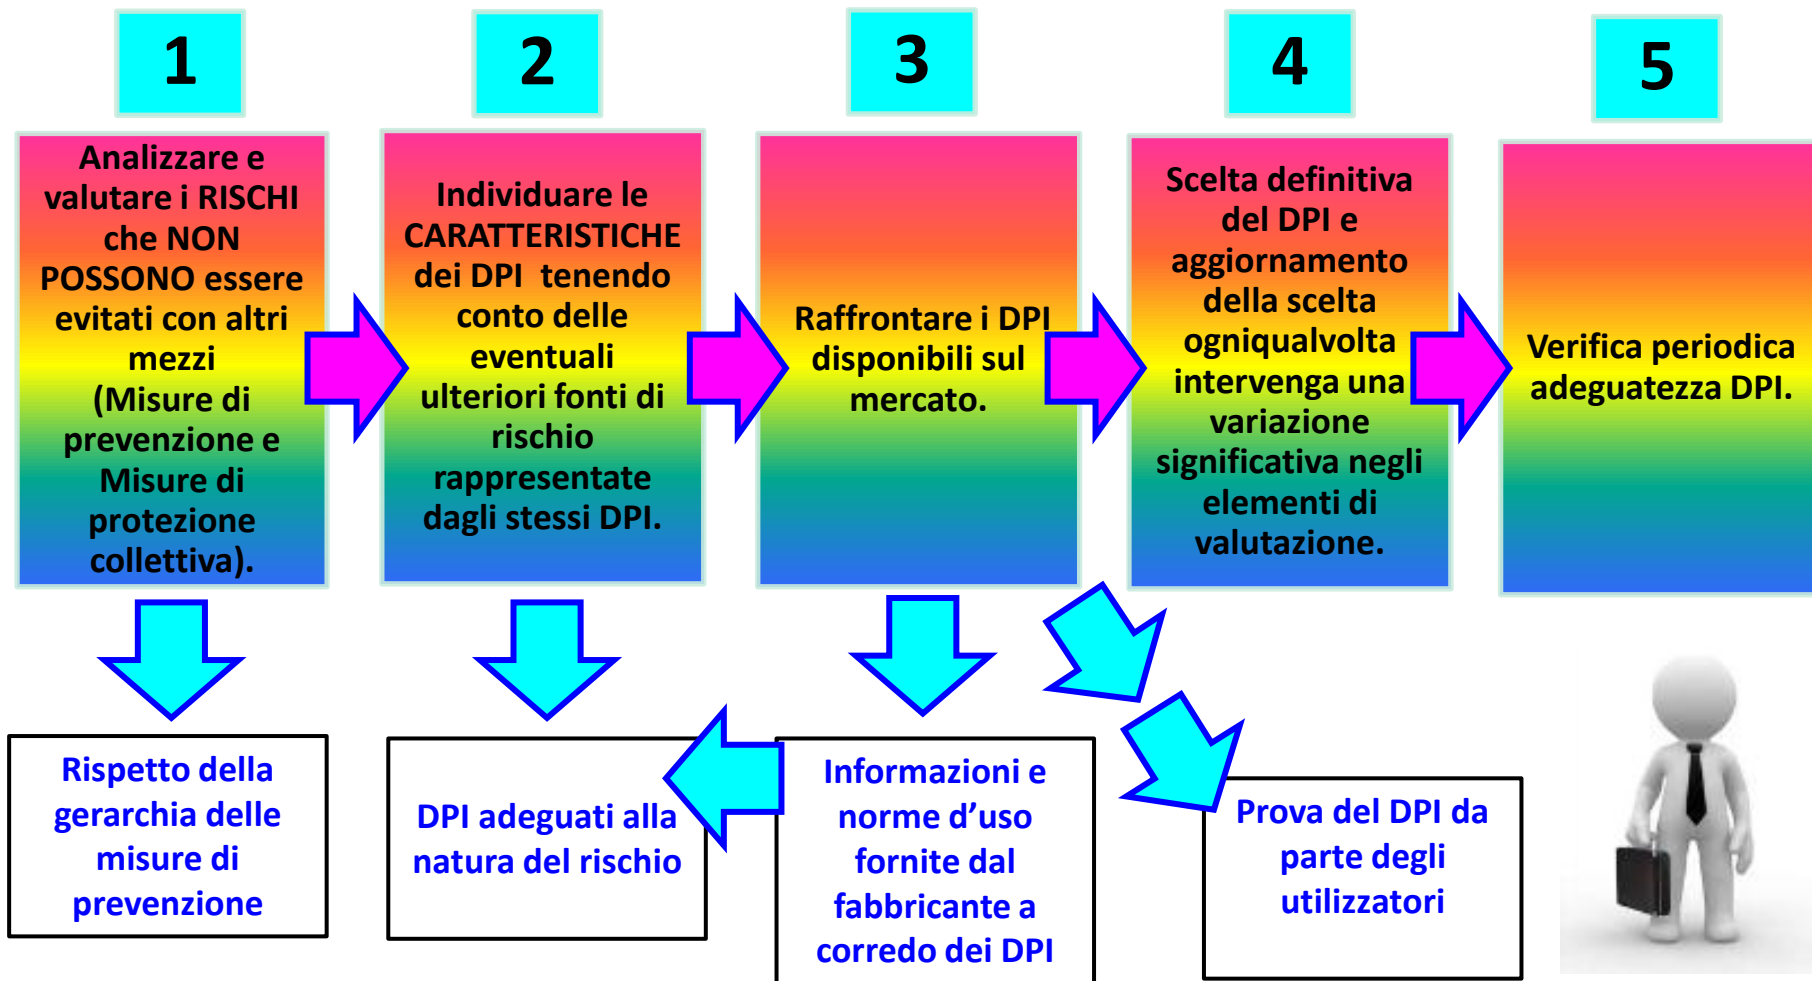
1

Analizzare e valutare i RISCHI che NON POSSONO essere evitati con altri mezzi (Misure di prevenzione e Misure di protezione collettiva).

2

Individuare le CARATTERISTICHE dei DPI tenendo conto delle eventuali ulteriori fonti di rischio rappresentate dagli stessi DPI.

3

Raffrontare i DPI disponibili sul mercato.

4

Scelta definitiva del DPI e aggiornamento della scelta ogniqualvolta intervenga una variazione significativa negli elementi di valutazione.

5

Verifica periodica adeguatezza DPI.

Rispetto della gerarchia delle misure di prevenzione

DPI adeguati alla natura del rischio

Informazioni e norme d’uso fornite dal fabbricante a corredo dei DPI

Prova del DPI da parte degli utilizzatori